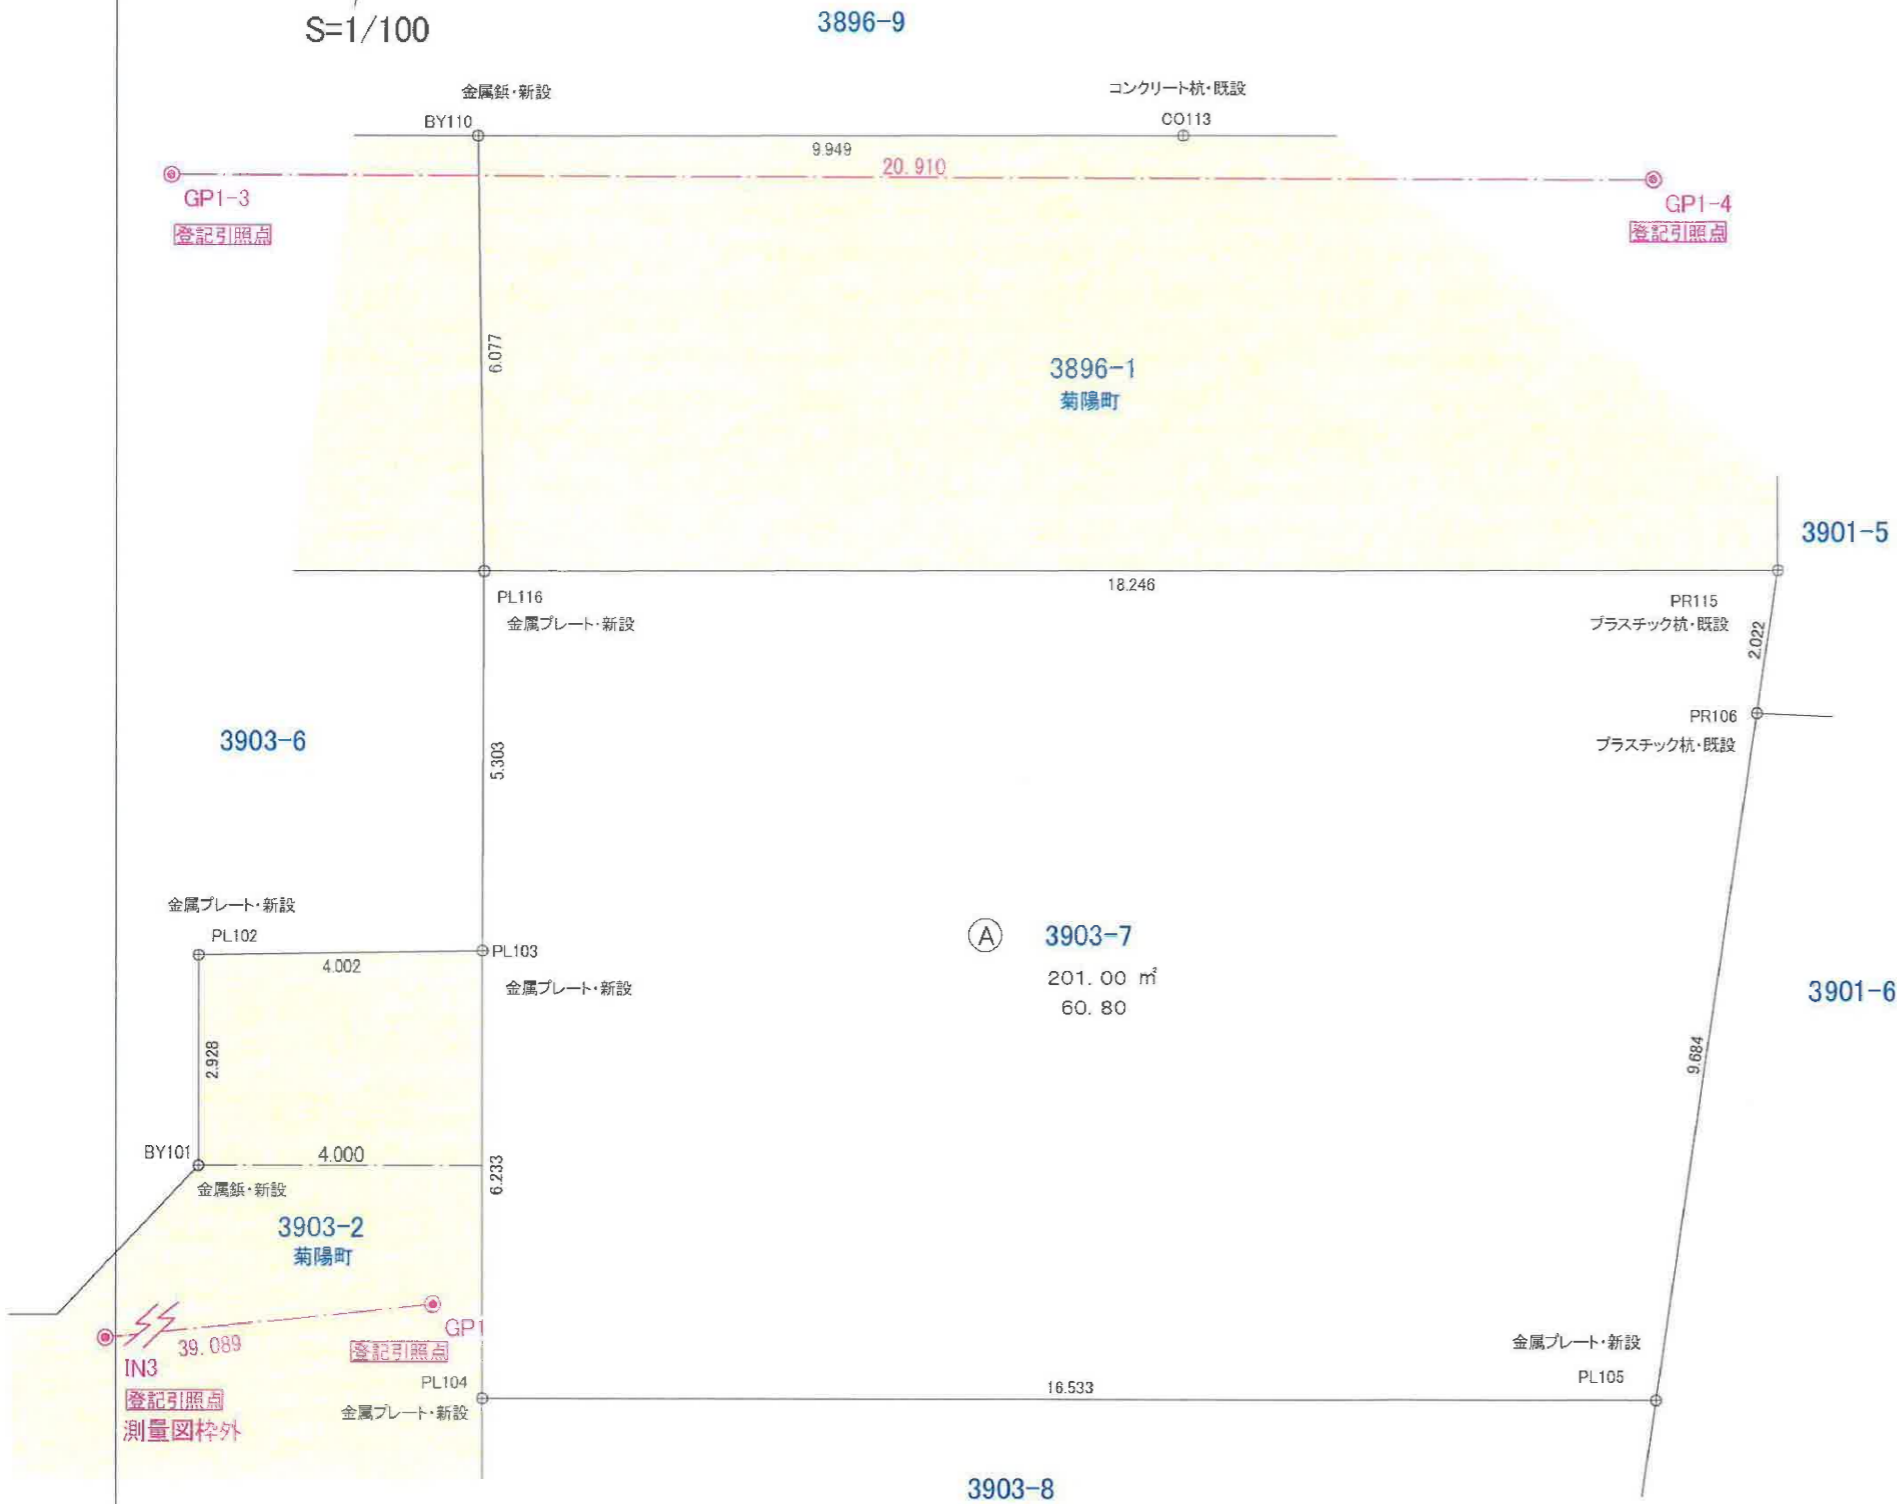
S=1/100
3896-9
金属鋲・新設
コンクリート杭・既設
BY110
CO113
9.949
20.910
GP1-3
登記引照点
GP1-4
登記引照点
6.077
3896-1
菊陽町
3901-5
18.246
PL116
金属プレート・新設
PR115
プラスチック杭・既設
2.022
PR106
プラスチック杭・既設
3903-6
5.303
金属プレート・新設
PL102
PL103
4.002
金属プレート・新設
Ⓐ 3903-7
201. 00 ㎡
60. 80
3901-6
2.928
9.684
BY101
4.000
6.233
金属鋲・新設
3903-2
菊陽町
GP1
39. 089
登記引照点
IN3
登記引照点
測量図枠外
PL104
金属プレート・新設
16.533
金属プレート・新設
PL105
3903-8